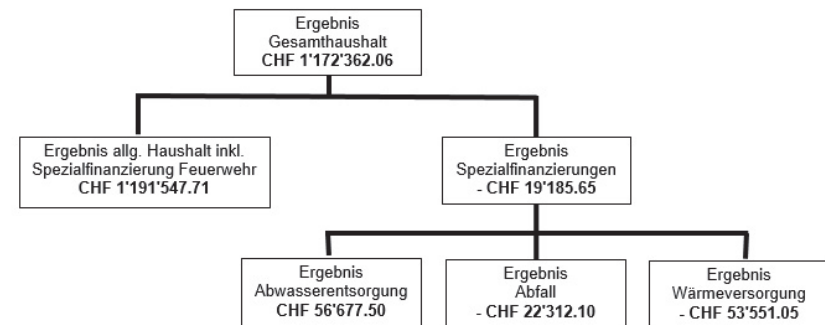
Ergebnis
Gesamthaushalt
CHF 1'172'362.06

Ergebnis allg. Haushalt inkl.
Spezialfinanzierung Feuerwehr
CHF 1'191'547.71

Ergebnis
Spezialfinanzierungen
- CHF 19'185.65

Ergebnis
Abwasserentsorgung
CHF 56'677.50

Ergebnis
Abfall
- CHF 22'312.10

Ergebnis
Wärmeversorgung
- CHF 53'551.05